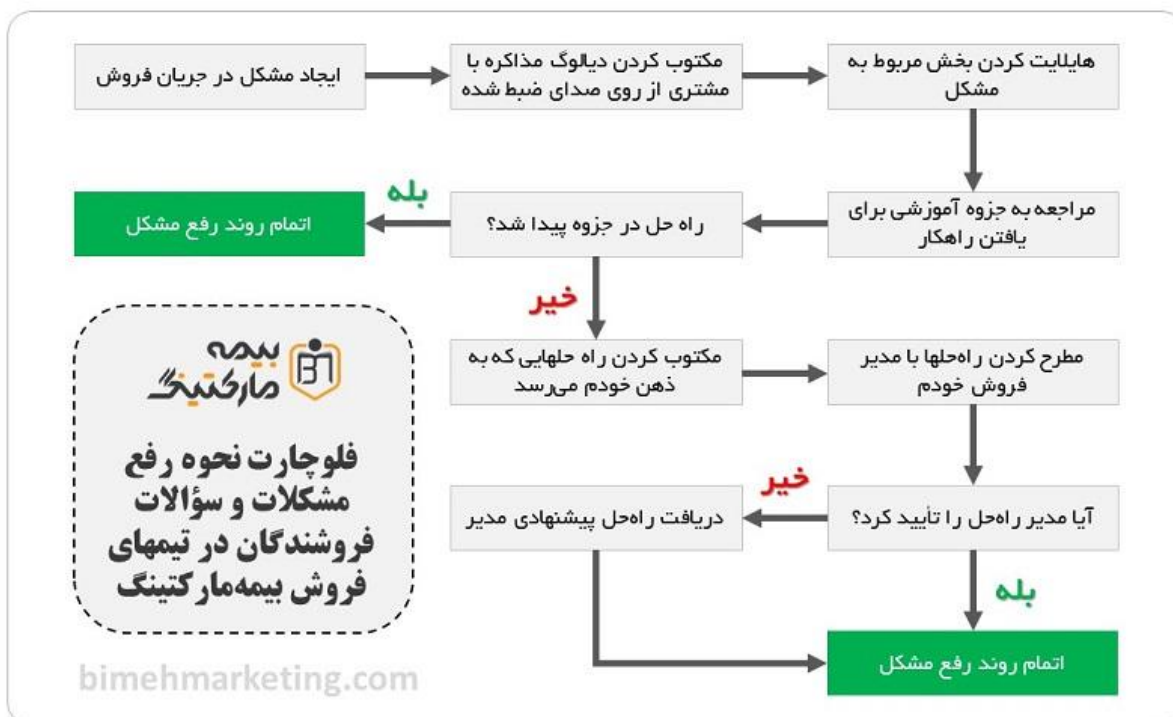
ایجاد مشکل در جریان فروش

مکتوب کردن دیالوگ مذاکره با مشتری از روی صدای ضبط شده

هایلایت کردن بخش مربوط به مشکل

مراجعه به جزوه آموزشی برای یافتن راهکار

راه حل در جزوه پیدا شد؟

بله

اتمام روند رفع مشکل

خیر

مکتوب کردن راه حلهایی که به ذهن خودم می‌رسد

مطرح کردن راه‌حلها با مدیر فروش خودم

آیا مدیر راه‌حل را تأیید کرد؟

خیر

دریافت راه‌حل پیشنهادی مدیر

بله

اتمام روند رفع مشکل

بیمه مارکتینگ

فلوچارت نحوه رفع مشکلات و سؤالات فروشندگان در تیمهای فروش بیمه‌مارکتینگ

bimehmarketing.com